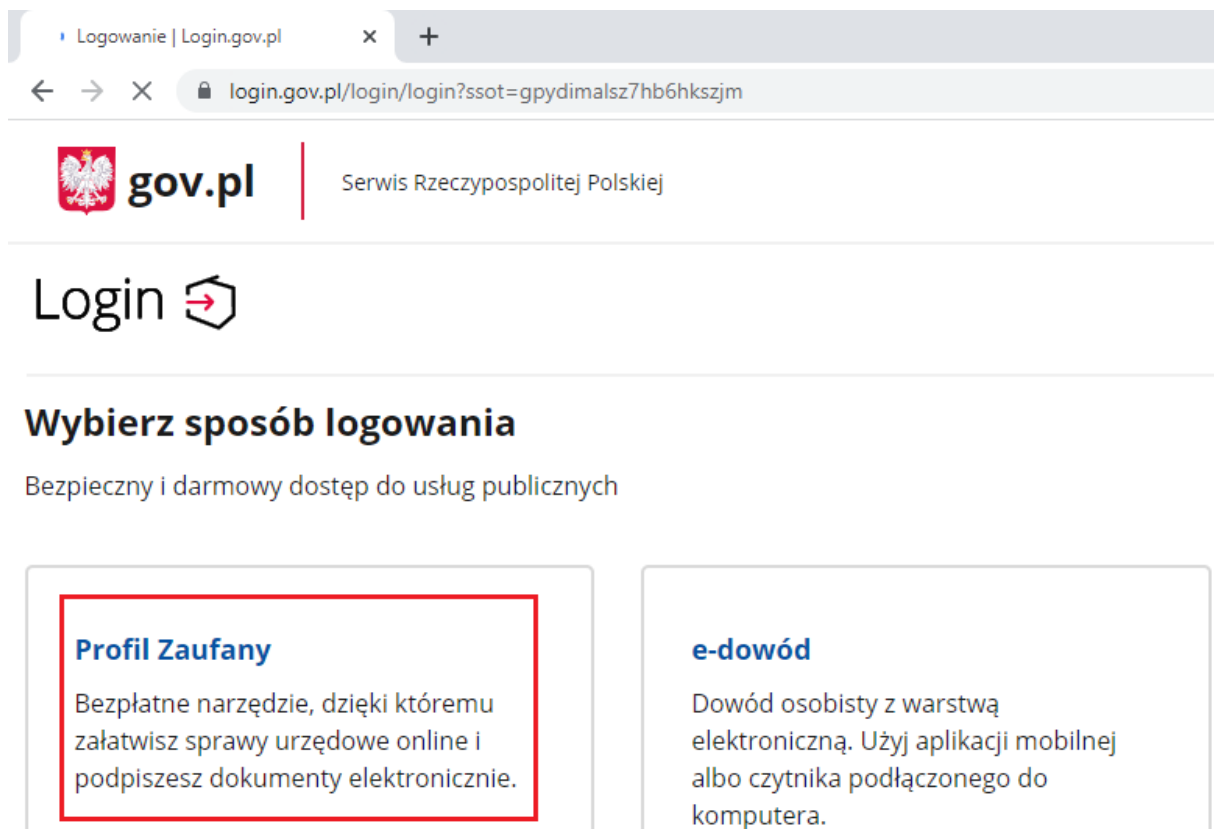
Logowanie | Login.gov.pl ×
+
login.gov.pl/login/login?ssot=gpydimalsz7hb6hkszjm

gov.pl
Serwis Rzeczypospolitej Polskiej

Login

Wybierz sposób logowania

Bezpieczny i darmowy dostęp do usług publicznych

Profil Zaufany

Bezpłatne narzędzie, dzięki któremu załatwisz sprawy urzędowe online i podpiszesz dokumenty elektronicznie.

e-dowód

Dowód osobisty z warstwą elektroniczną. Użyj aplikacji mobilnej albo czytnika podłączonego do komputera.